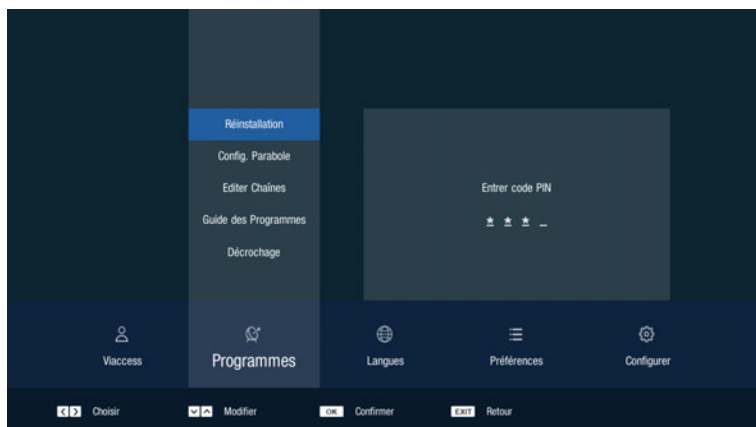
Réinstallation
Config. Parabole
Editer Chaînes
Guide des Programmes
Décrochage

Entrer code PIN
* * * _

Viaccess
Programmes
Langues
Préférences
Configurer

< > Choisir
∨ ∧ Modifier
OK Confirmer
EXIT Retour